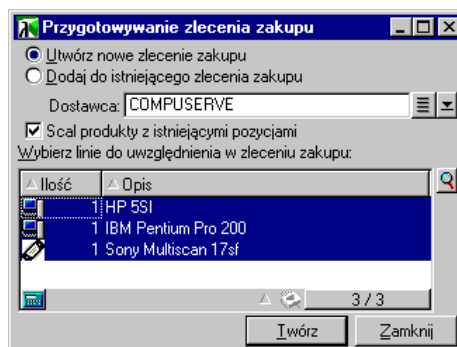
Przygotowywanie zlecenia zakupu

Utwórz nowe zlecenie zakupu
Dodaj do istniejącego zlecenia zakupu

Dostawca: COMPUSERVE

Scal produkty z istniejącymi pozycjami

Wybierz linie do uwzględnienia w zleceniu zakupu:

| Ilość | Opis |
|---|---|
| 1 | HP 5SI |
| 1 | IBM Pentium Pro 200 |
| 1 | Sony Multiscan 17sf |

3 / 3

Twórz
Zamknij